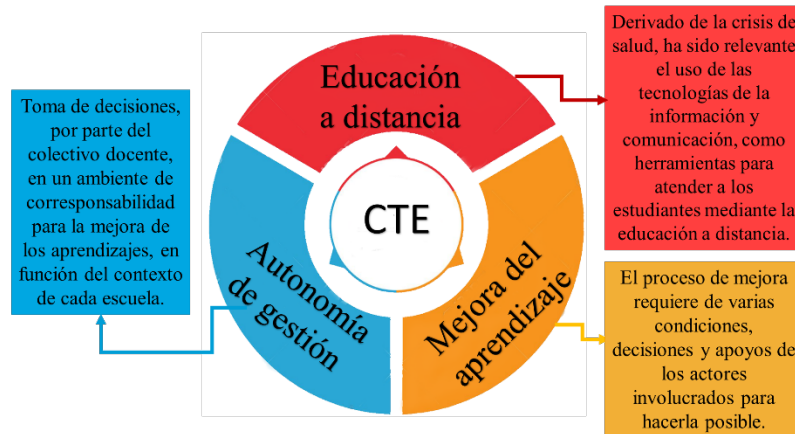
Toma de decisiones, por parte del colectivo docente, en un ambiente de corresponsabilidad para la mejora de los aprendizajes, en función del contexto de cada escuela.

Educación a distancia

CTE

Autonomía de gestión

Mejora del aprendizaje

Derivado de la crisis de salud, ha sido relevante el uso de las tecnologías de la información y comunicación, como herramientas para atender a los estudiantes mediante la educación a distancia.

El proceso de mejora requiere de varias condiciones, decisiones y apoyos de los actores involucrados para hacerla posible.